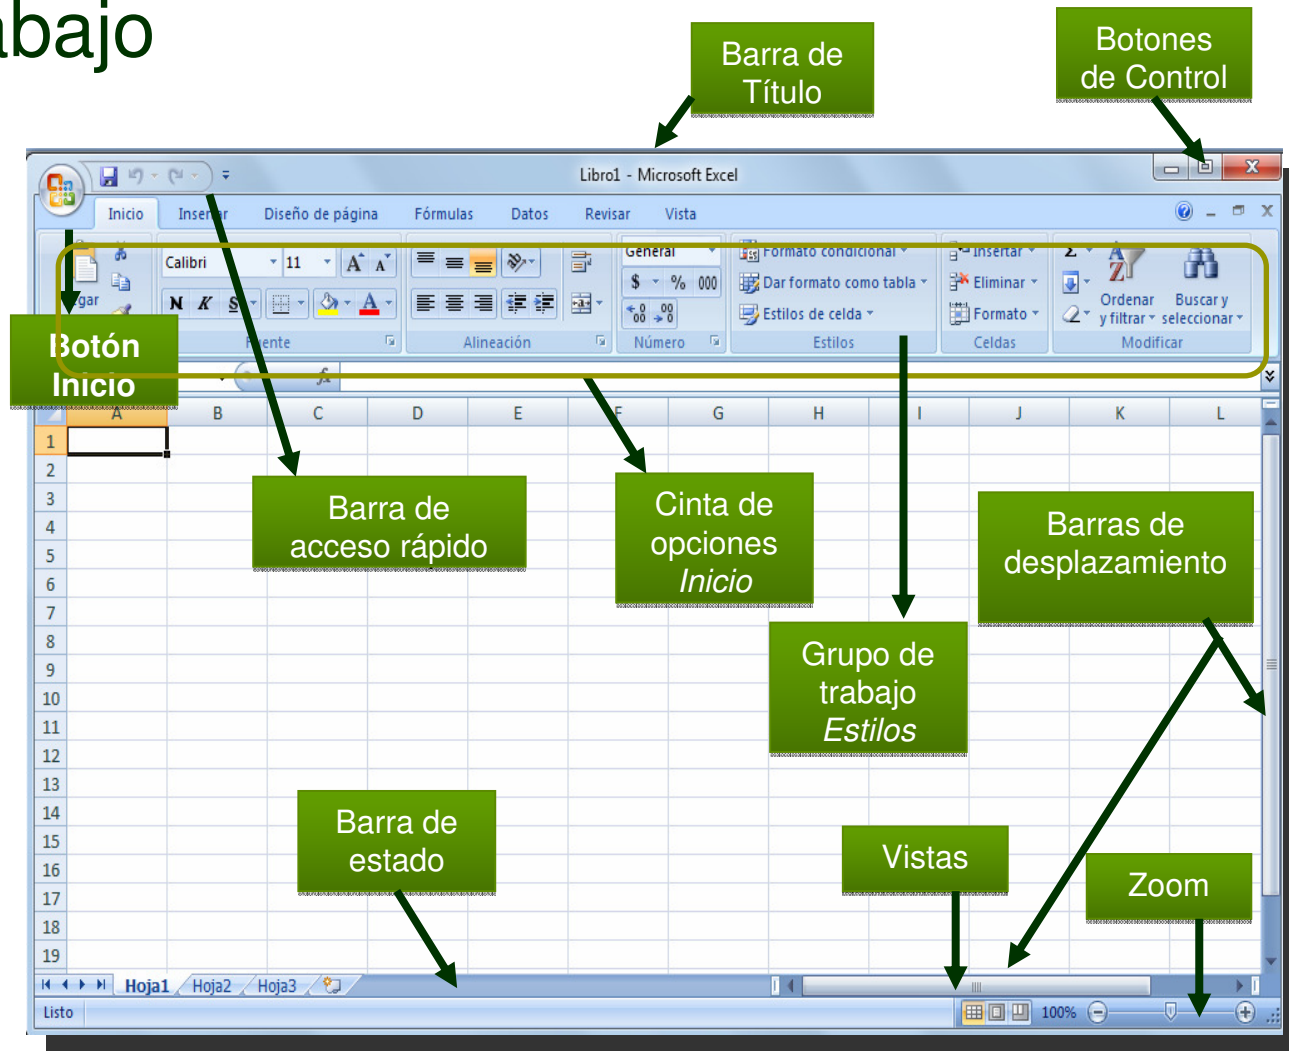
abajo

Barra de Título

Botones de Control

Libro1 - Microsoft Excel

Inicio Insertar Diseño de página Fórmulas Datos Revisar Vista

gar

Calibri 11

N K S

Fuente

Alineación

General

$ % 000

Número

Formato condicional

Dar formato como tabla

Estilos de celda

Estilos

Insertar

Eliminar

Formato

Celdas

Ordenar y filtrar

Buscar y seleccionar

Modificar

Botón Inicio

A B C D E F G H I J K L

1 2 3 4 5 6 7 8 9 10 11 12 13 14 15 16 17 18 19

Barra de acceso rápido

Cinta de opciones *Inicio*

Barras de desplazamiento

Grupo de trabajo *Estilos*

Barra de estado

Vistas

Zoom

Hoja1 Hoja2 Hoja3

Listo

100%